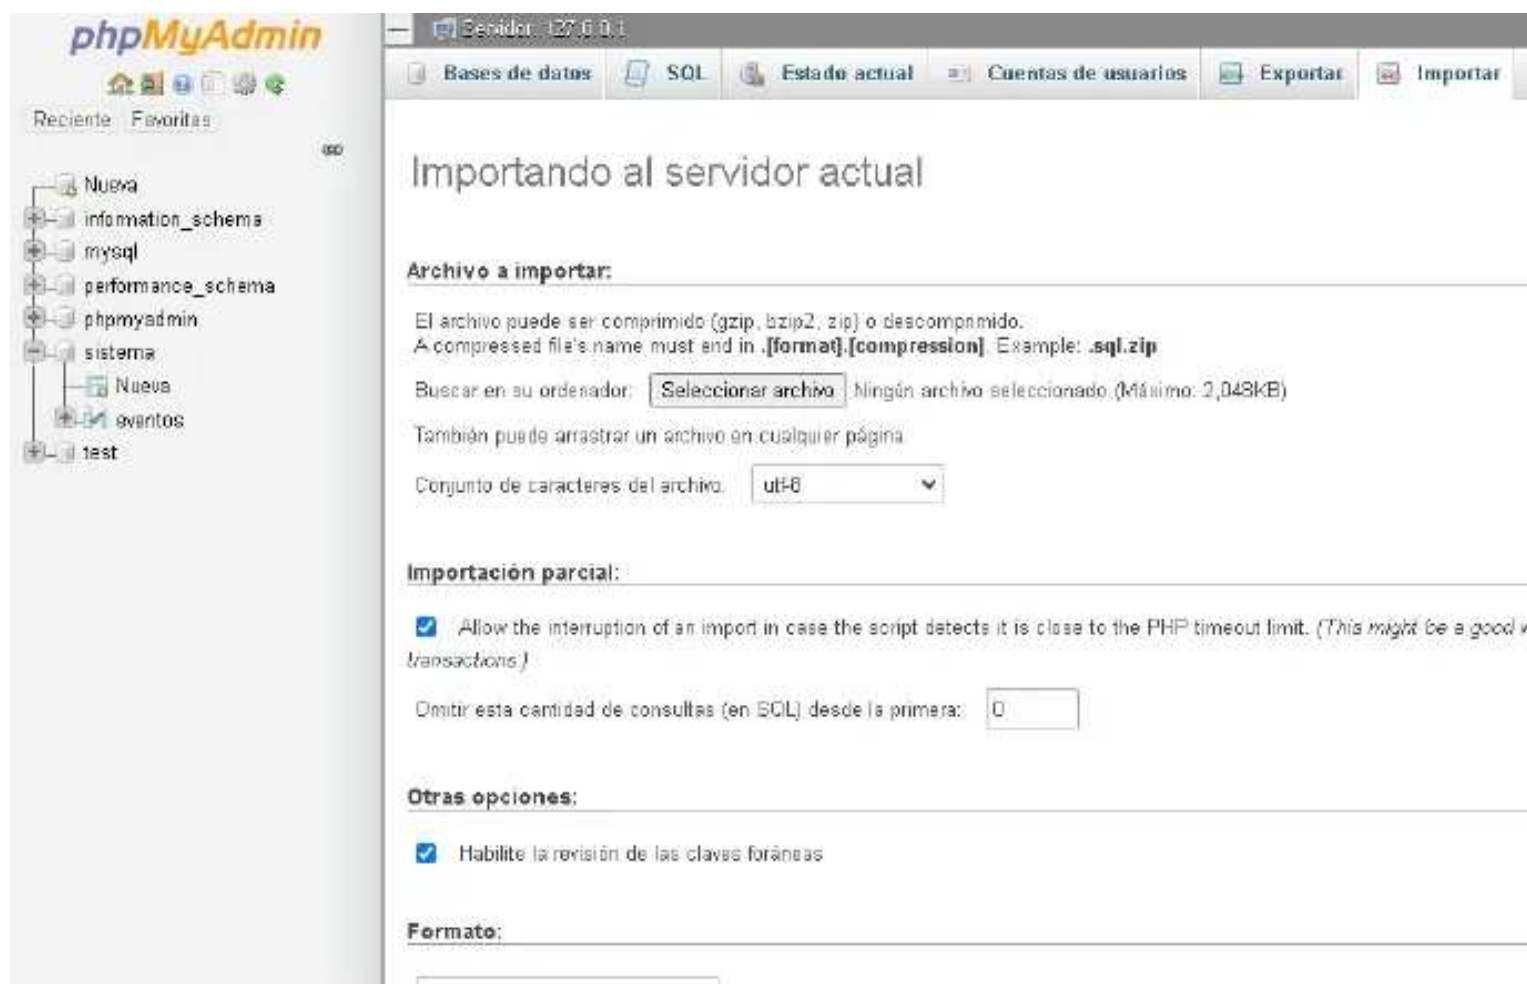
phpMyAdmin

Reciente Favoritas

Nueva
information_schema
mysql
performance_schema
phpmyadmin
sistema
Nueva
eventos
test

Servidor: 127.0.0.1

Bases de datos | SQL | Estado actual | Cuentas de usuarios | Exportar | Importar

Importando al servidor actual

Archivo a importar:

El archivo puede ser comprimido (gzip, bzip2, zip) o descomprimido.
A compressed file's name must end in .[format].[compression]. Example: .sql.zip

Buscar en su ordenador: Seleccionar archivo Ningún archivo seleccionado (Máximo: 2,048KB)

También puede arrastrar un archivo en cualquier página.

Conjunto de caracteres del archivo: utf-8

Importación parcial:

Allow the interruption of an import in case the script detects it is close to the PHP timeout limit. (This might be a good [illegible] transactions.)

Omitir esta cantidad de consultas (en SQL) desde la primera: 0

Otras opciones:

Habilite la revisión de las claves foráneas

Formato: